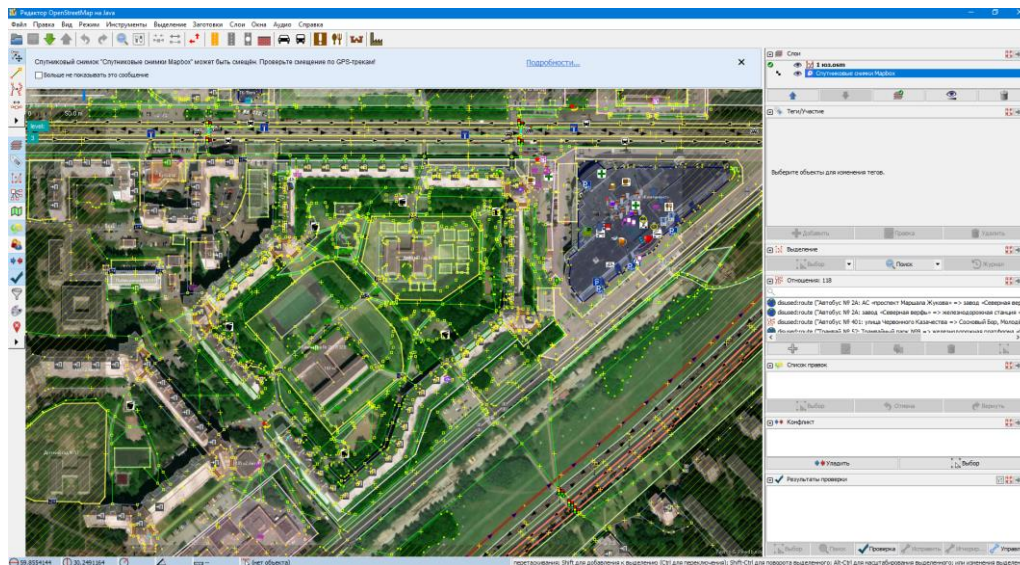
Редактор OpenStreetMap на Java
Файл Правка Вид Режим Инструменты Выделение Заготовки Слои Окна Аудио Справка

Спутниковый снимок "Спутниковые снимки Mapbox" может быть смещён. Проверьте смещения по GPS-трекам!
Подробности...
Больше не показывать это сообщение

Слои
1 los.osm
Спутниковые снимки Mapbox

Теги/Участие
Выберите объекты для изменения тегов.
Добавить Правка Удалить

Выделение
Выбор Поиск Жураал

Отношения: 118
disused:route ("Автобус № 2А: АС «проспект Маршала Жукова» => завод «Северная вер
disused:route ("Автобус № 2А: завод «Северная верфь» => железнодорожная станция «
disused:route ("Автобус № 401: улица Червонного Казачества => Сосновый Бор, Молод
disused:route ("Трамвай № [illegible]

Список правок
Выбор Отмена Вернуть

Конфликт
Уладить Выбор

Результаты проверки
Выбор Поиск Проверка Исправить Игнор. Управл

59.8554144 30.2491164 (нет объекта)
перетаскивания; Shift для добавления к выделению (Ctrl для переключения); Shift-Ctrl для поворота выделенного; Alt-Ctrl для масштабирования выделенного; или изменения выделе